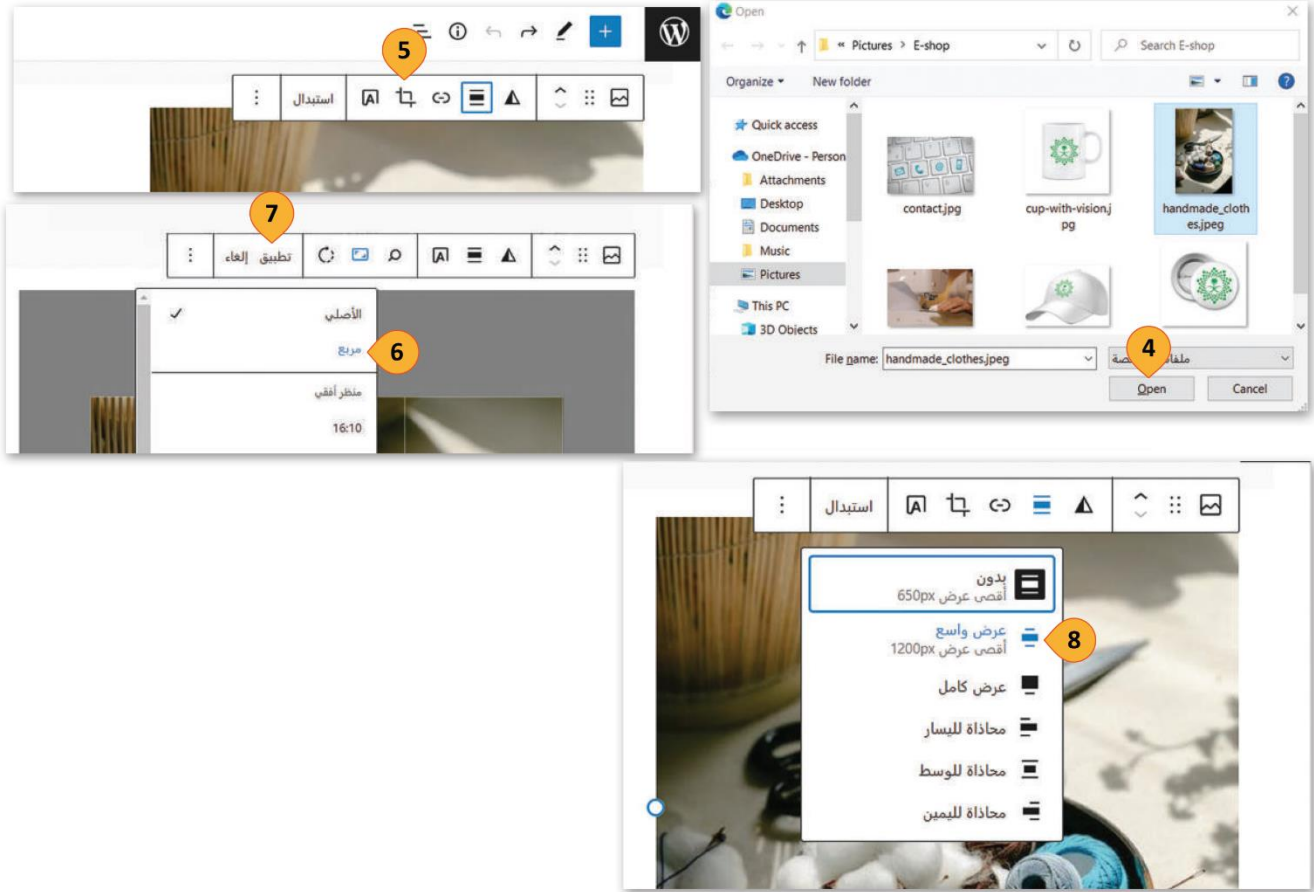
5

استبدال

7

تطبيق إلغاء

الأصلي

مربع 6

منظر أفقي

16:10

Open

« Pictures > E-shop

Search E-shop

Organize ▾ New folder

Quick access

OneDrive - Person

Attachments

Desktop

Documents

Music

Pictures

This PC

3D Objects

contact.jpg

cup-with-vision.jpg

handmade_clothes.jpeg

File name: handmade_clothes.jpeg

ملفات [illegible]صة

4

Open

Cancel

استبدال

بدون
أقصى عرض 650px

عرض واسع
أقصى عرض 1200px

8

عرض كامل

محاذاة لليسار

محاذاة للوسط

محاذاة لليمين